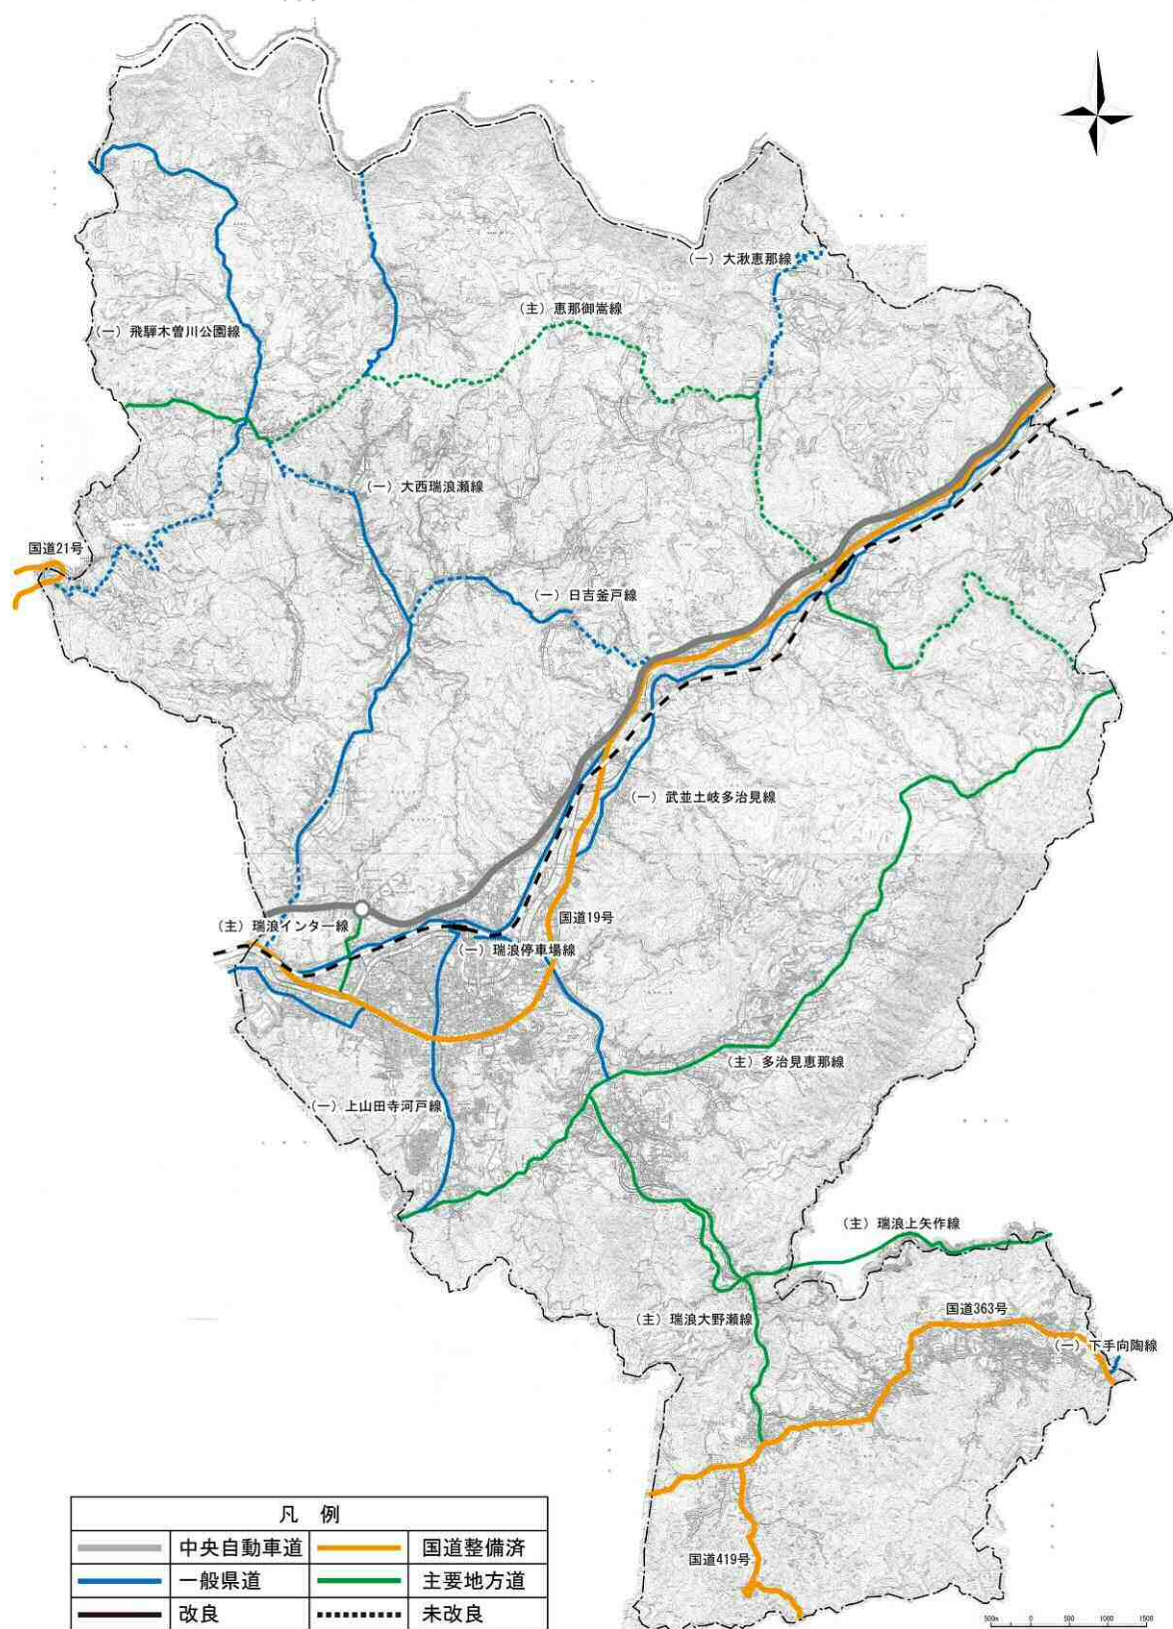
（一）大湫恵那線

（主）恵那御嵩線

（一）飛騨木曽川公園線

（一）大西瑞浪瀬線

国道21号

（一）日吉釜戸線

（一）武並土岐多治見線

（主）瑞浪インター線

国道19号

（一）瑞浪停車場線

（主）多治見恵那線

（一）上山田寺河戸線

（主）瑞浪上矢作線

（主）瑞浪大野瀬線

国道363号

（一）下手向陶線

国道419号

| 凡 | 例 |
|---|---|
| 中央自動車道 | 国道整備済 |
| 一般県道 | 主要地方道 |
| 改良 | 未改良 |

500m 0 500 1000 1500